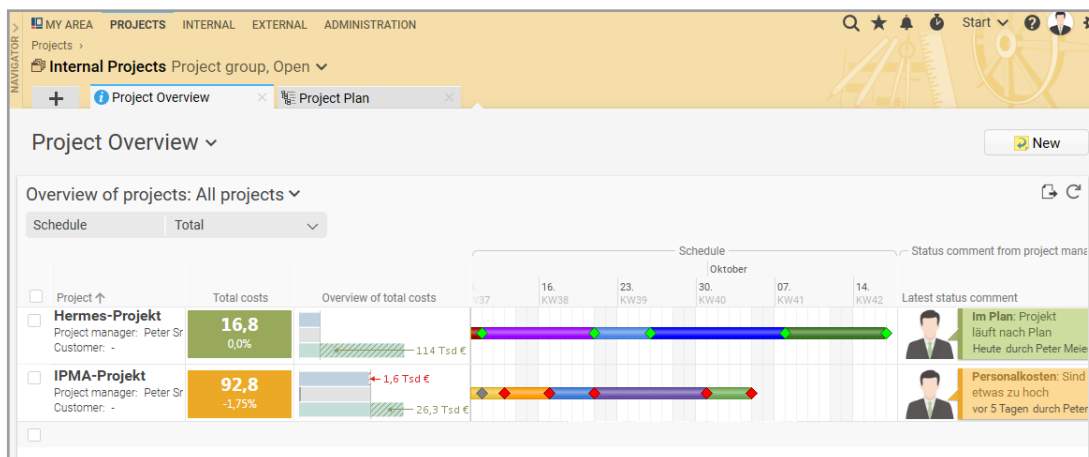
NAVIGATOR

MY AREA PROJECTS INTERNAL EXTERNAL ADMINISTRATION

Start

Projects ›

Internal Projects Project group, Open

+ Project Overview × Project Plan ×

Project Overview

New

Overview of projects: All projects

Schedule Total

Schedule

Status comment from project mana

Oktober

| | Project ↑ | Total costs | Overview of total costs | KW37 | 16. KW38 | 23. KW39 | 30. KW40 | 07. KW41 | 14. KW42 | Latest status comment |
|---|---|---|---|---|---|---|---|---|---|---|
| | Hermes-Projekt Project manager: Peter Sr Customer: - | 16,8 0,0% | 114 Tsd € | | | | | | | Im Plan: Projekt läuft nach Plan Heute durch Peter Meie |
| | IPMA-Projekt Project manager: Peter Sr Customer: - | 92,8 -1,75% | 1,6 Tsd € 26,3 Tsd € | | | | | | | Personalkosten: Sind etwas zu hoch vor 5 Tagen durch Peter |